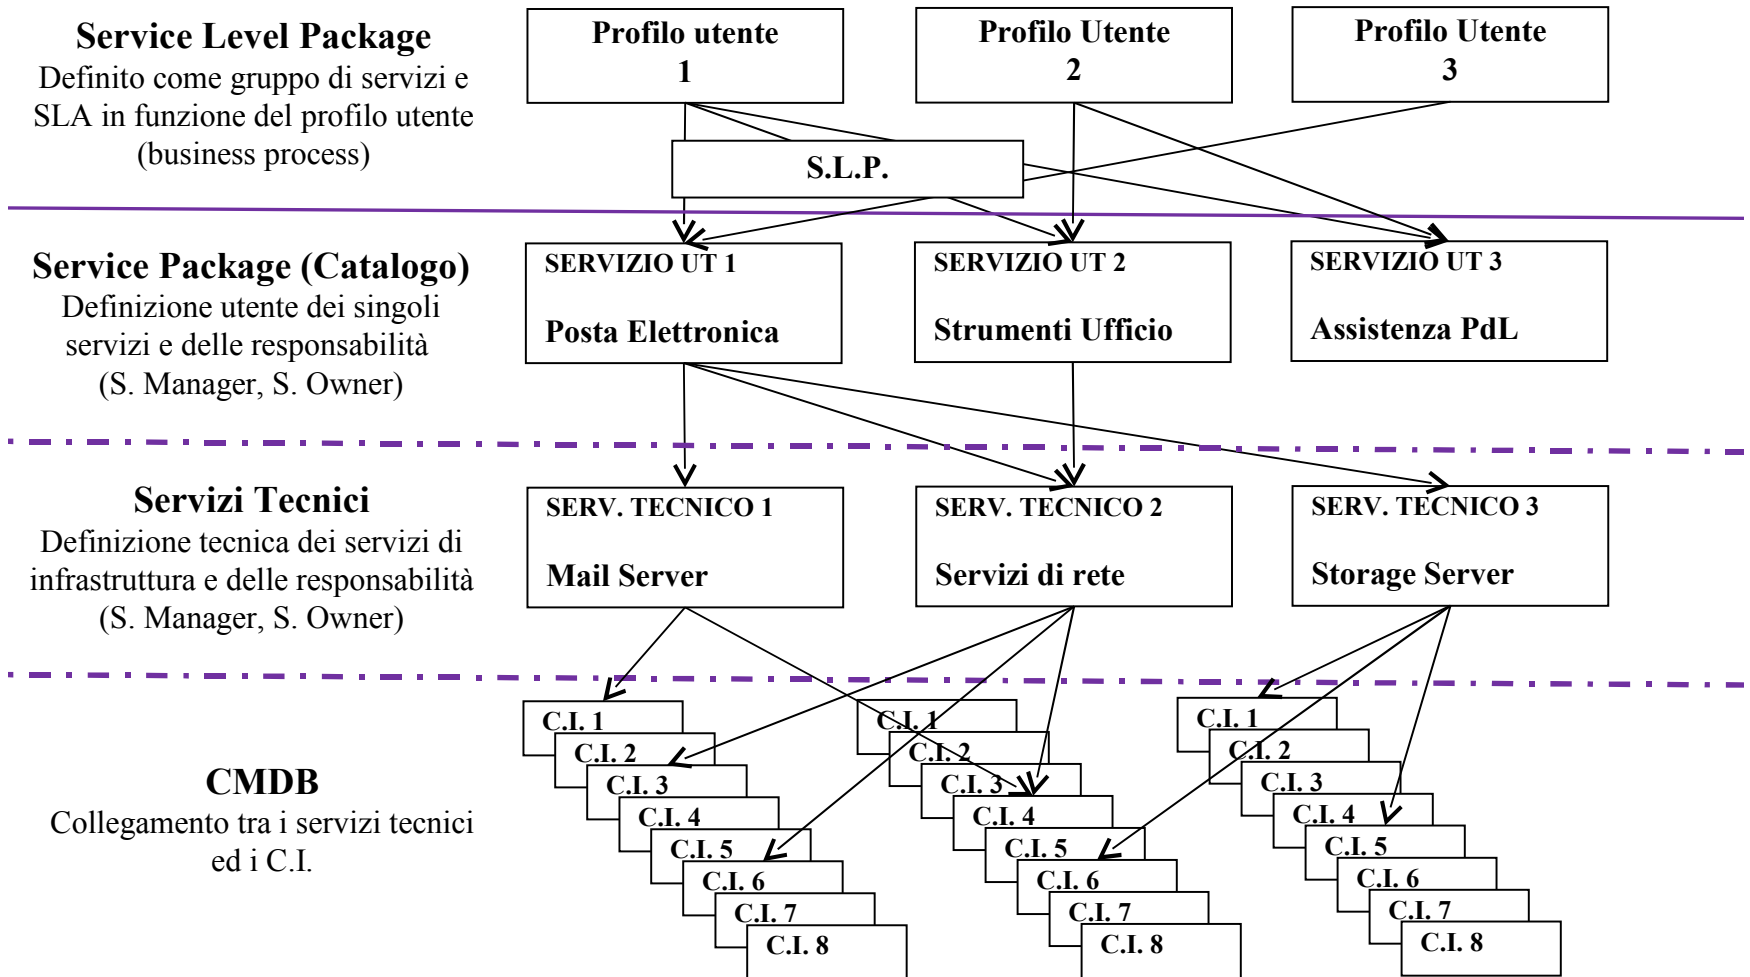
Service Level Package
Definito come gruppo di servizi e SLA in funzione del profilo utente (business process)

Profilo utente 1

Profilo Utente 2

Profilo Utente 3

S.L.P.

Service Package (Catalogo)
Definizione utente dei singoli servizi e delle responsabilità (S. Manager, S. Owner)

SERVIZIO UT 1
Posta Elettronica

SERVIZIO UT 2
Strumenti Ufficio

SERVIZIO UT 3
Assistenza PdL

Servizi Tecnici
Definizione tecnica dei servizi di infrastruttura e delle responsabilità (S. Manager, S. Owner)

SERV. TECNICO 1
Mail Server

SERV. TECNICO 2
Servizi di rete

SERV. TECNICO 3
Storage Server

CMDB
Collegamento tra i servizi tecnici ed i C.I.

C.I. 1
C.I. 2
C.I. 3
C.I. 4
C.I. 5
C.I. 6
C.I. 7
C.I. 8

C.I. 1
C.I. 2
C.I. 3
C.I. 4
C.I. 5
C.I. 6
C.I. 7
C.I. 8

C.I. 1
C.I. 2
C.I. 3
C.I. 4
C.I. 5
C.I. 6
C.I. 7
C.I. 8